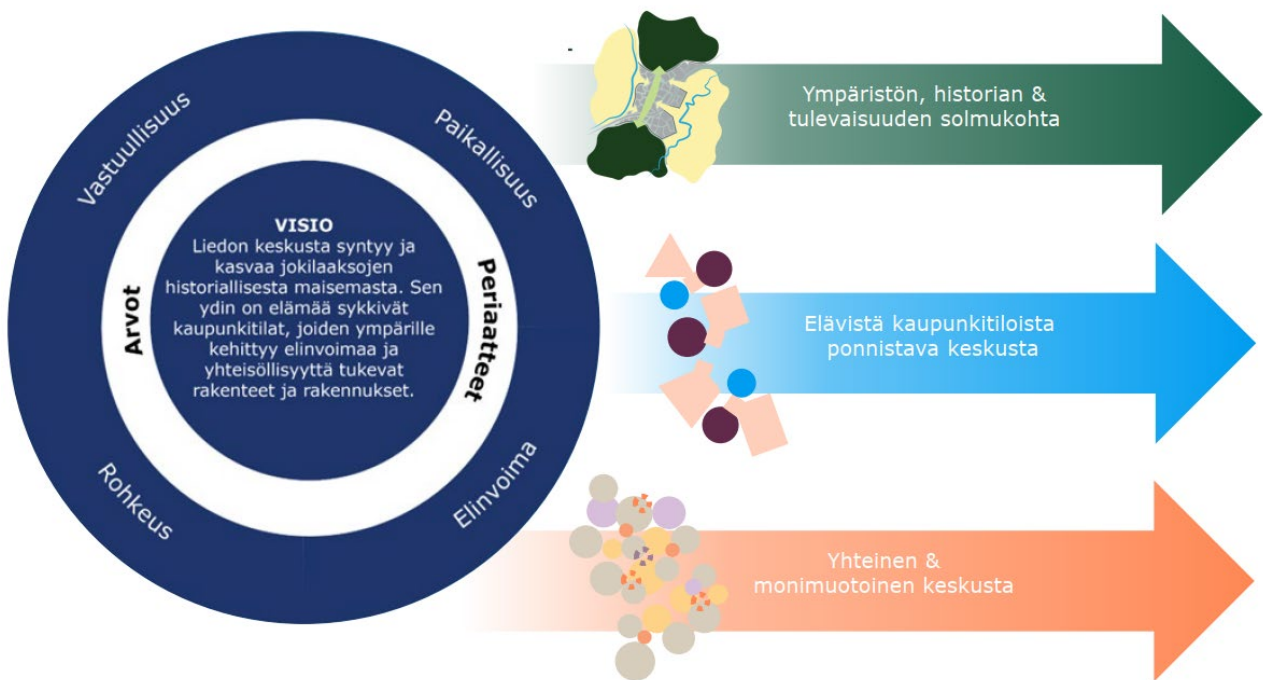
Vastuullisuus

Paikallisuus

Rohkeus

Elinvoima

Arvot

Periaatteet

VISIO
Liedon keskusta syntyy ja kasvaa jokilaaksojen historiallisesta maisemasta. Sen ydin on elämää sykkivät kaupunkitilat, joiden ympärille kehittyy elinvoimaa ja yhteisöllisyyttä tukevat rakenteet ja rakennukset.

Ympäristön, historian & tulevaisuuden solmukohta

Elävistä kaupunkitiloista ponnistava keskusta

Yhteinen & monimuotoinen keskusta